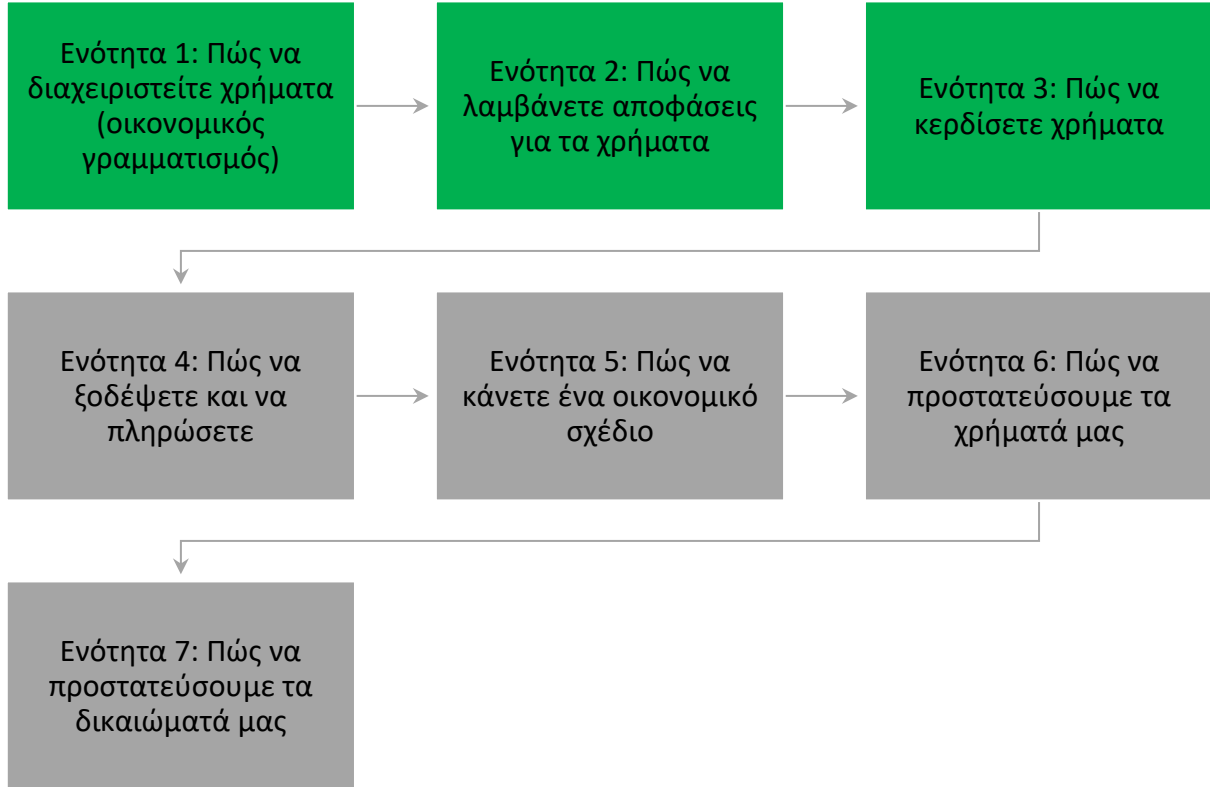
Ενότητα 1: Πώς να διαχειριστείτε χρήματα (οικονομικός γραμματισμός)

Ενότητα 2: Πώς να λαμβάνετε αποφάσεις για τα χρήματα

Ενότητα 3: Πώς να κερδίσετε χρήματα

Ενότητα 4: Πώς να ξοδέψετε και να πληρώσετε

Ενότητα 5: Πώς να κάνετε ένα οικονομικό σχέδιο

Ενότητα 6: Πώς να προστατεύσουμε τα χρήματά μας

Ενότητα 7: Πώς να προστατεύσουμε τα δικαιώματά μας